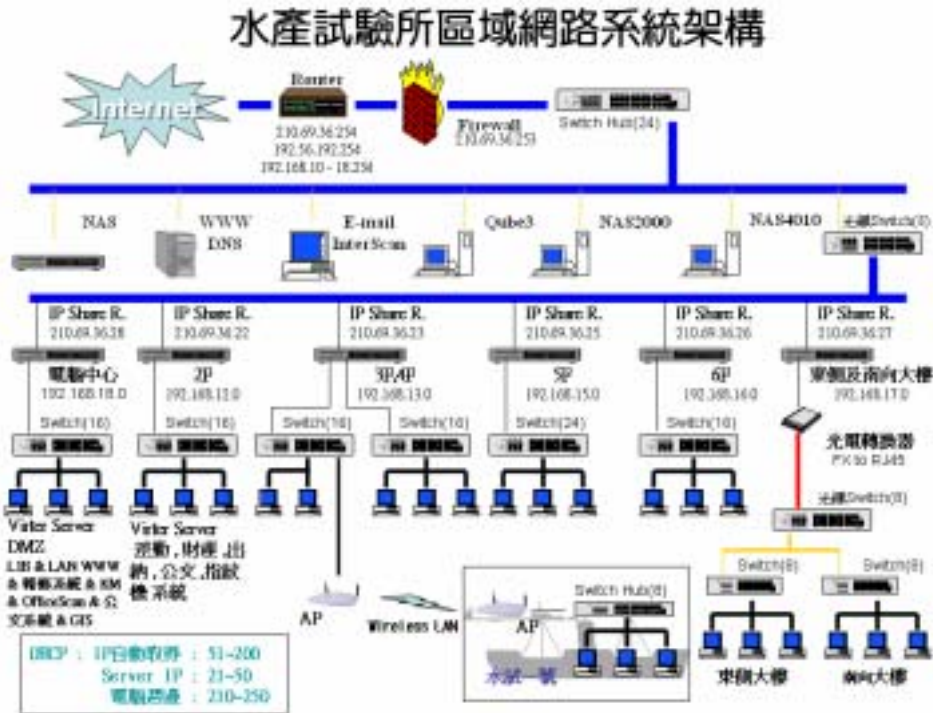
水產試驗所區域網路系統架構

Internet

Router
210.69.36.254
192.56.192.254
192.168.10 - 18.254

Firewall
210.69.36.253

Switch Hub(24)

NAS

WWW
DNS

E-mail
InterScan

Qube3

NAS2000

NAS4010

光纖Switch(8)

IP Share R.
210.69.36.28
電腦中心
192.168.18.0

IP Share R.
210.69.36.22
2P
192.168.12.0

IP Share R.
210.69.36.23
3P,4P
192.168.13.0

IP Share R.
210.69.36.25
5P
192.168.15.0

IP Share R.
210.69.36.26
6P
192.168.16.0

IP Share R.
210.69.36.27
東側及南向大樓
192.168.17.0

Switch(16)

Switch(16)

Switch(16)

Switch(16)

Switch(24)

Switch(16)

光電轉換器
FX to RJ45

光纖Switch(8)

Virtor Server
DMZ
LIB & LAN WWW & 帳務系統 & SM & OfficeScan & 公文系統 & GIS

Virtor Server
差勤，財產，出納，公文，指紋機 系統

AP

Wireless LAN

AP

Switch Hub(8)

水試一號

Switch(8)

Switch(8)

東側大樓

南向大樓

DHCP : IP自動取得 : 51~200
Server IP : 21~50
電腦周邊 : 210~250